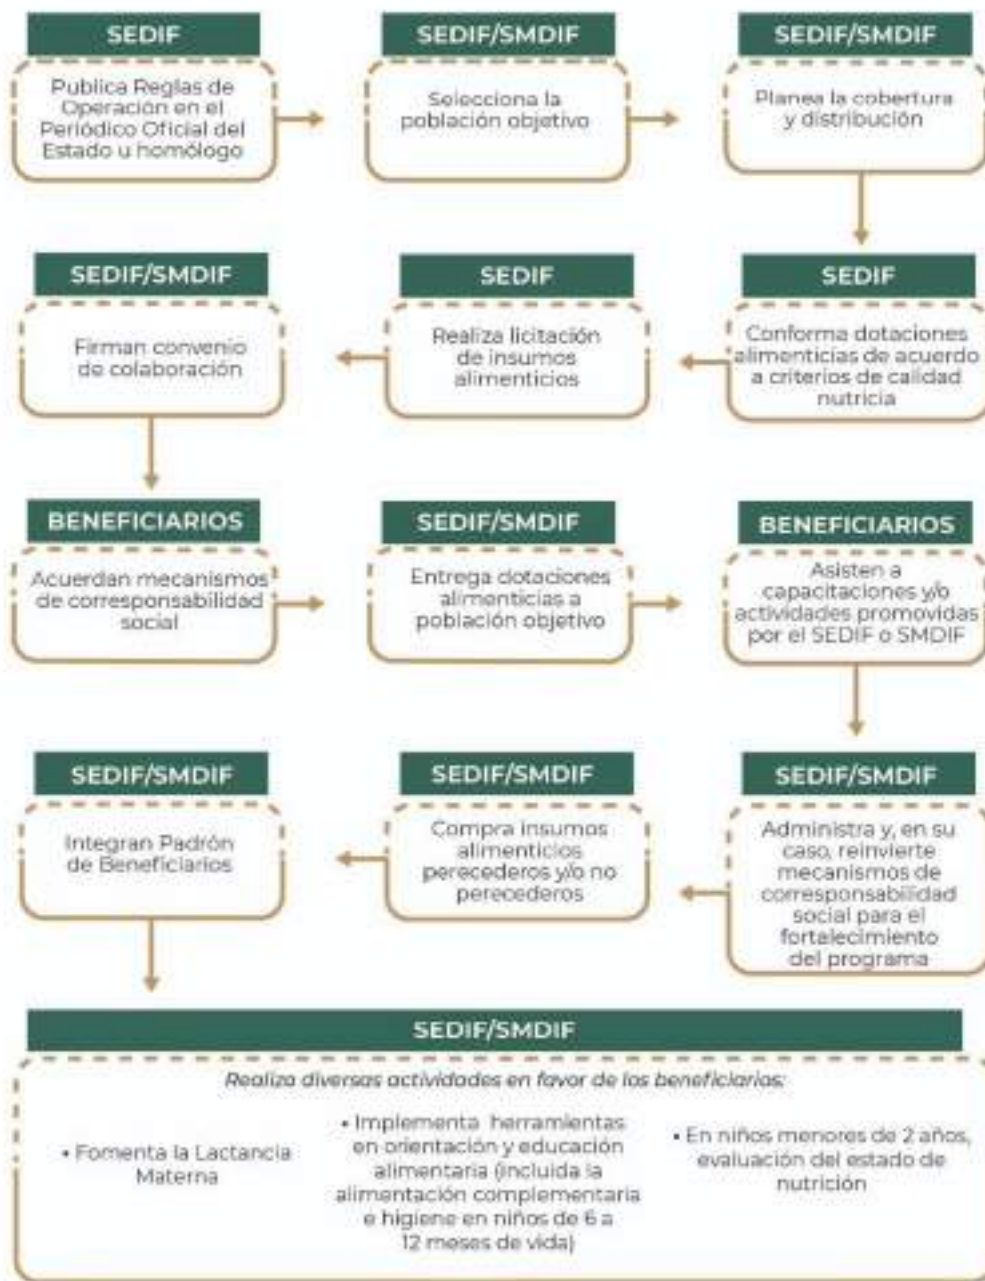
SEDIF

Publica Reglas de Operación en el Periódico Oficial del Estado u homólogo

SEDIF/SMDIF

Selecciona la población objetivo

SEDIF/SMDIF

Planea la cobertura y distribución

SEDIF/SMDIF

Firman convenio de colaboración

SEDIF

Realiza licitación de insumos alimenticios

SEDIF

Conforma dotaciones alimenticias de acuerdo a criterios de calidad nutricia

BENEFICIARIOS

Acuerdan mecanismos de corresponsabilidad social

SEDIF/SMDIF

Entrega dotaciones alimenticias a población objetivo

BENEFICIARIOS

Asisten a capacitaciones y/o actividades promovidas por el SEDIF o SMDIF

SEDIF/SMDIF

Integran Padrón de Beneficiarios

SEDIF/SMDIF

Compra insumos alimenticios perecederos y/o no perecederos

SEDIF/SMDIF

Administra y, en su caso, reinvierte mecanismos de corresponsabilidad social para el fortalecimiento del programa

SEDIF/SMDIF

Realiza diversas actividades en favor de los beneficiarios:

• Fomenta la Lactancia Materna

• Implementa herramientas en orientación y educación alimentaria (incluida la alimentación complementaria e higiene en niños de 6 a 12 meses de vida)

• En niños menores de 2 años, evaluación del estado de nutrición